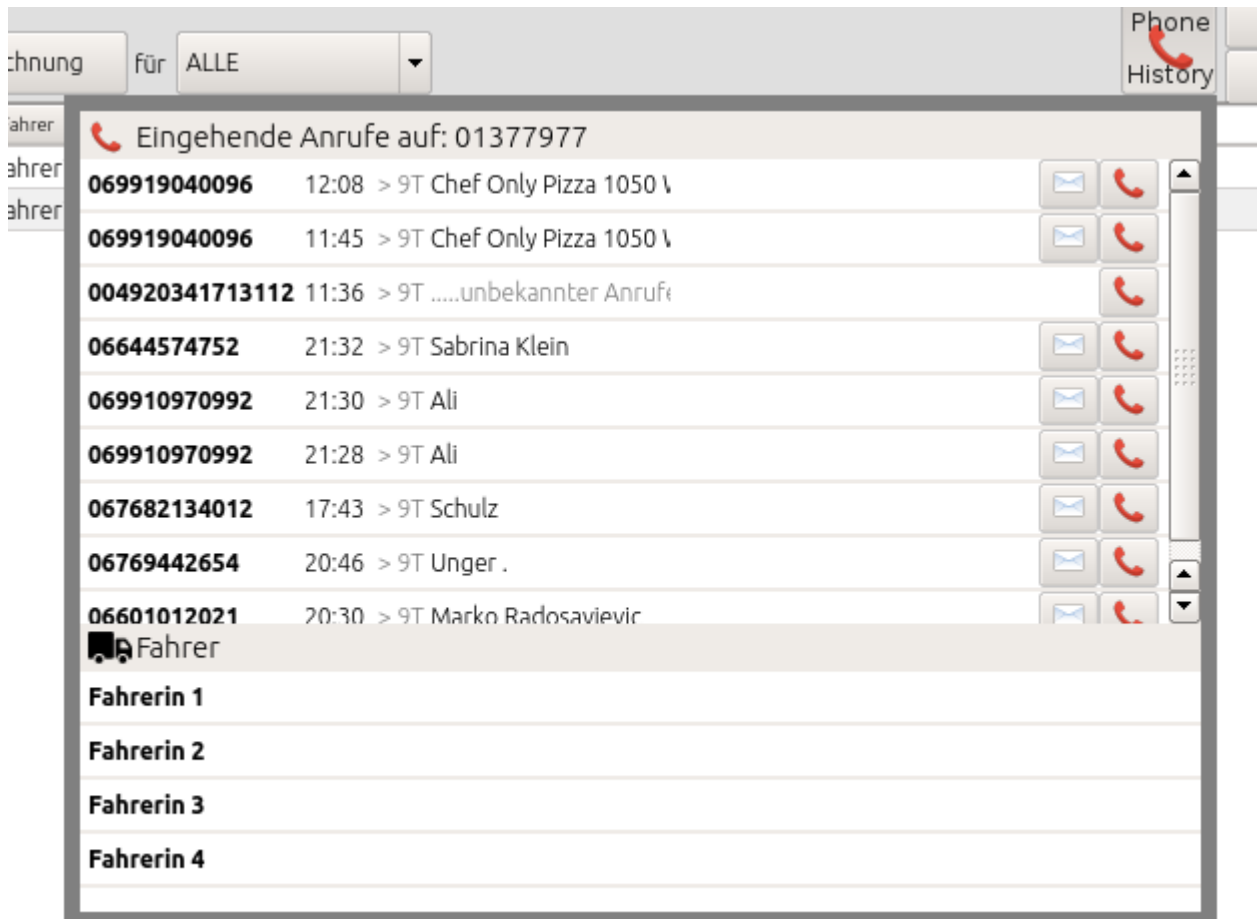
chnung für ALLE

Phone History

Fahrer
ahrer
ahrer

Eingehende Anrufe auf: 01377977

| | | |
|---|---|---|
| 069919040096 | 12:08 | > 9T Chef Only Pizza 1050 V |
| 069919040096 | 11:45 | > 9T Chef Only Pizza 1050 V |
| 004920341713112 | 11:36 | > 9T .....unbekannter Anrufe |
| 06644574752 | 21:32 | > 9T Sabrina Klein |
| 069910970992 | 21:30 | > 9T Ali |
| 069910970992 | 21:28 | > 9T Ali |
| 067682134012 | 17:43 | > 9T Schulz |
| 06769442654 | 20:46 | > 9T Unger . |
| 06601012021 | 20:30 | > 9T Marko Radosavjevic |

Fahrer

Fahrerin 1

Fahrerin 2

Fahrerin 3

Fahrerin 4